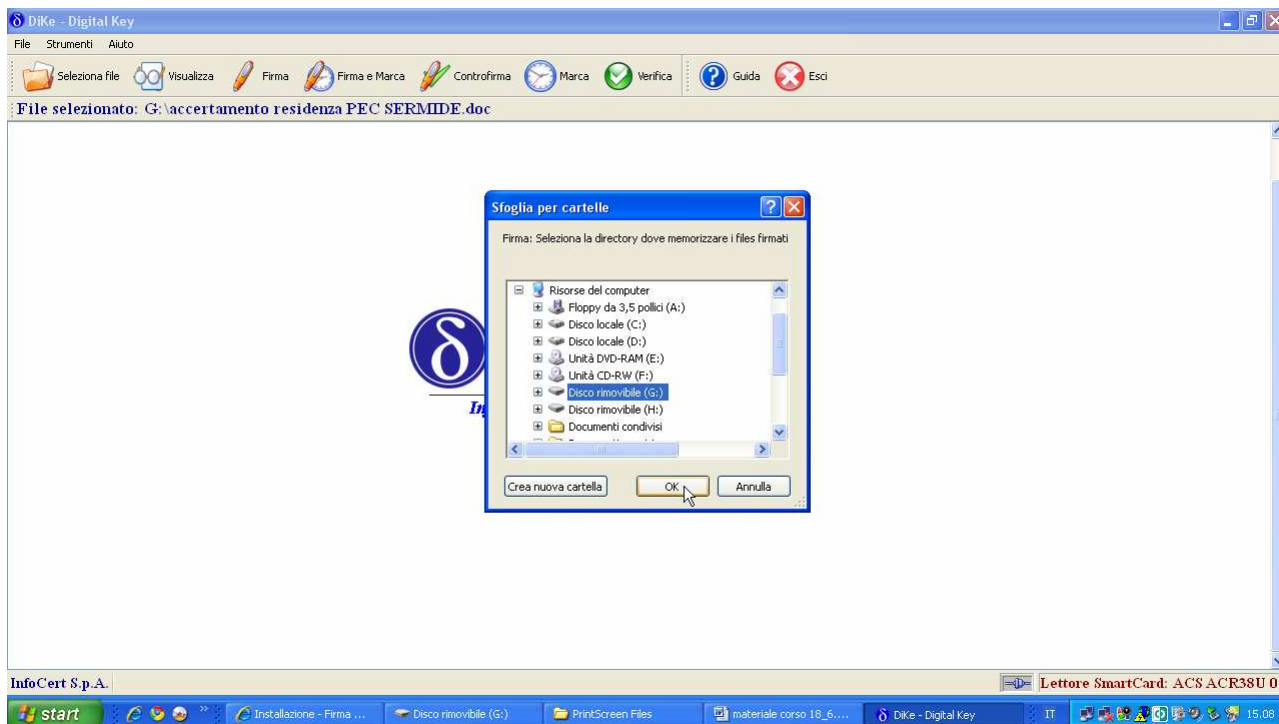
δ DiKe - Digital Key

File Strumenti Aiuto

Seleziona file Visualizza Firma Firma e Marca Controfirma Marca Verifica Guida Esci

File selezionato: G:\accertamento residenza PEC SERMIDE.doc

Sfoglia per cartelle

Firma: Seleziona la directory dove memorizzare i files firmati

Risorse del computer
Floppy da 3,5 pollici (A:)
Disco locale (C:)
Disco locale (D:)
Unità DVD-RAM (E:)
Unità CD-RW (F:)
Disco rimovibile (G:)
Disco rimovibile (H:)
Documenti condivisi

Crea nuova cartella OK Annulla

In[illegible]

InfoCert S.p.A.

Lettore SmartCard: ACS ACR38U 0

start Installazione - Firma ... Disco rimovibile (G:) PrintScreen Files materiale corso 18_6.... DiKe - Digital Key IT 15.08